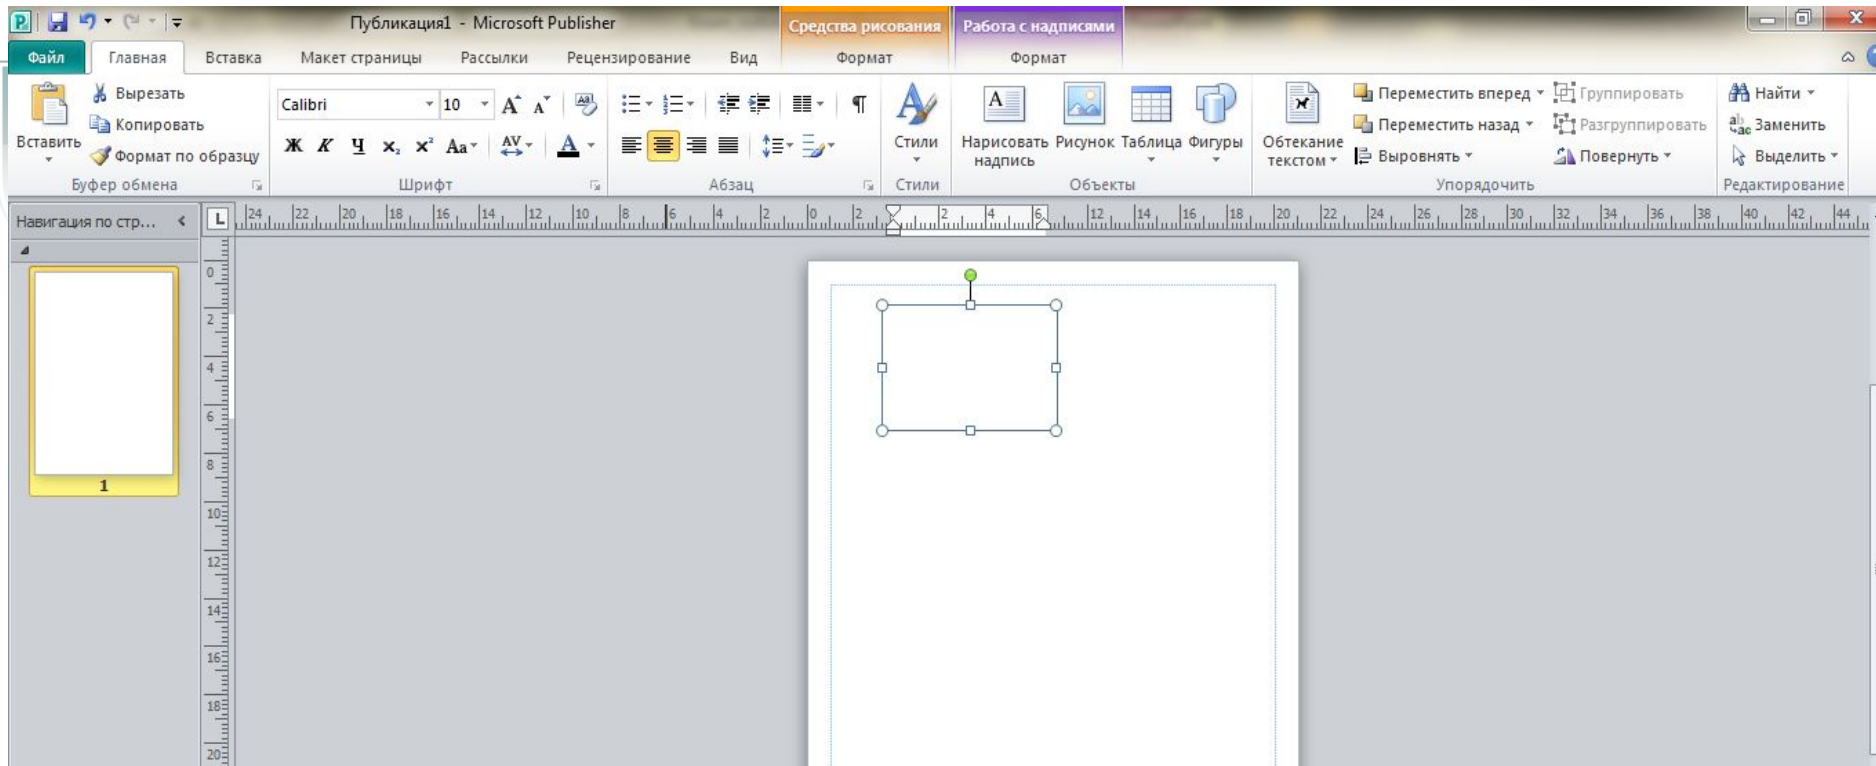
Публикация1 - Microsoft Publisher

Средства рисования
Работа с надписями

Файл
Главная
Вставка
Макет страницы
Рассылки
Рецензирование
Вид
Формат
Формат

Вставить
Вырезать
Копировать
Формат по образцу
Буфер обмена

Calibri
10
Ж К Ч $x_2$ $x^2$ Aa
Шрифт

Абзац

Стили
Стили

Нарисовать надпись
Рисунок
Таблица
Фигуры
Объекты

Обтекание текстом
Переместить вперед
Переместить назад
Выровнять
Группировать
Разгруппировать
Повернуть
Упорядочить

Найти
Заменить
Выделить
Редактирование

Навигация по стр...

1

24 22 20 18 16 14 12 10 8 6 4 2 0 2 2 4 6 12 14 16 18 20 22 24 26 28 30 32 34 36 38 40 42 44

0 2 4 6 8 10 12 14 16 18 20